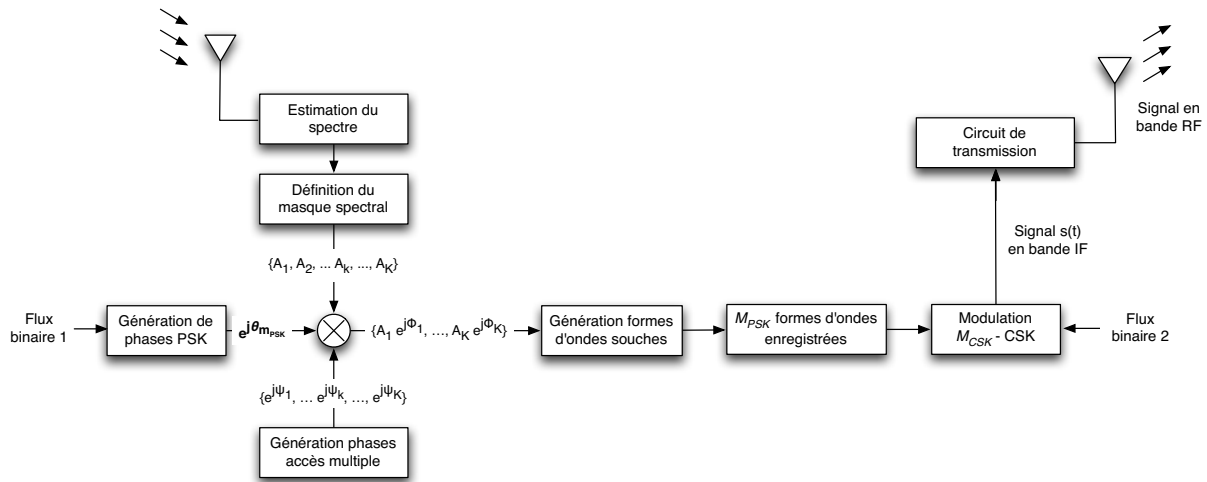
Estimation du spectre

Définition du masque spectral

$\{A_1, A_2, \dots A_k, \dots, A_K\}$

Flux binaire 1

Génération de phases PSK

$e^{j\theta_{m_{PSK}}}$

$\{A_1 e^{j\Phi_1}, \dots, A_K e^{j\Phi_K}\}$

$\{e^{j\psi_1}, \dots e^{j\psi_k}, \dots, e^{j\psi_K}\}$

Génération phases accès multiple

Génération formes d'ondes souches

$M_{PSK}$ formes d'ondes enregistrées

Modulation $M_{CSK}$ - CSK

Flux binaire 2

Signal s(t) en bande IF

Circuit de transmission

Signal en bande RF